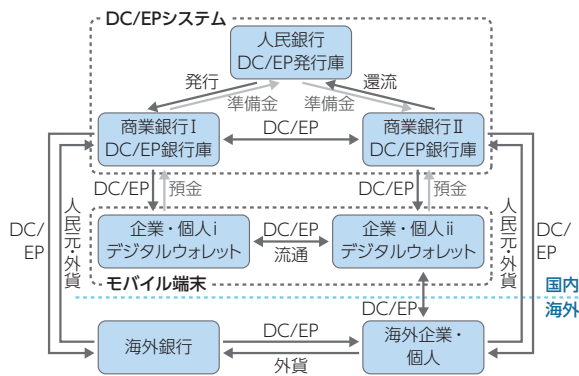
DC/EPシステム

人民銀行
DC/EP発行庫

発行
還流
準備金
準備金

商業銀行Ⅰ
DC/EP銀行庫

DC/EP

商業銀行Ⅱ
DC/EP銀行庫

DC/EP
預金
DC/EP
預金

DC/EP
人民元・外貨

企業・個人i
デジタルウォレット

DC/EP
流通

企業・個人ii
デジタルウォレット

人民元・外貨
DC/EP

モバイル端末

国内
海外

DC/EP

海外銀行

DC/EP
外貨

海外企業・個人